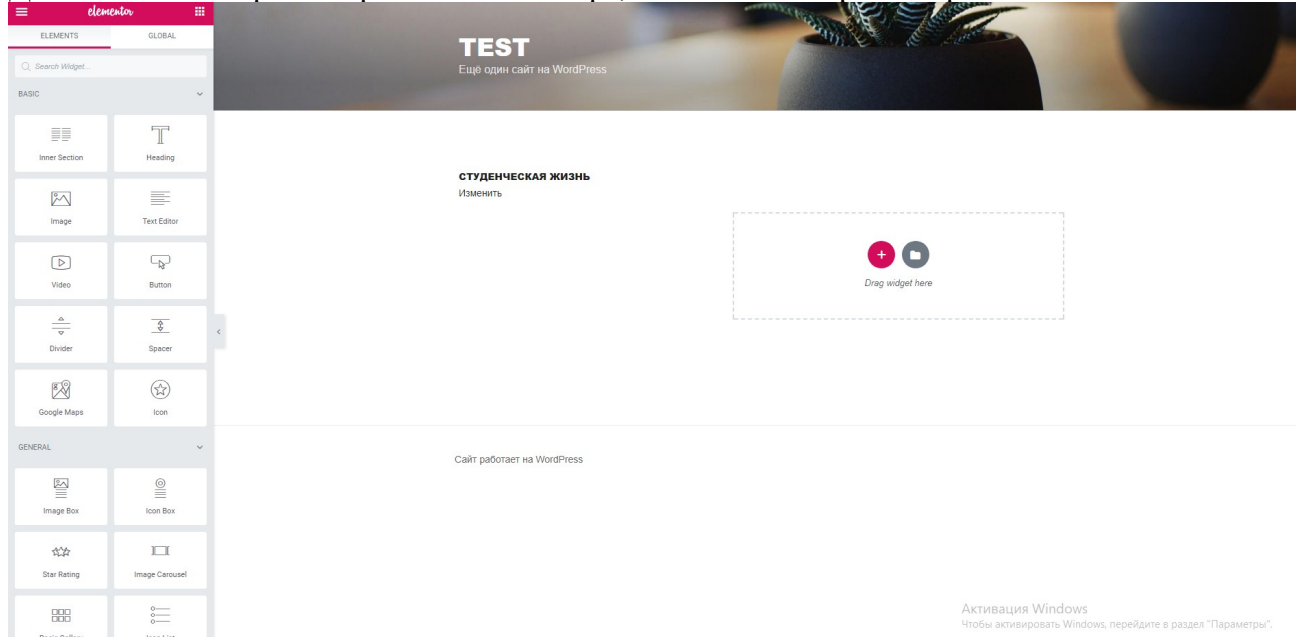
elementor

ELEMENTS
GLOBAL

Search Widget...

BASIC

Inner Section
Heading
Image
Text Editor
Video
Button
Divider
Spacer
Google Maps
Icon

GENERAL

Image Box
Icon Box
Star Rating
Image Carousel
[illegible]
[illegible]

TEST
Ещё один сайт на WordPress

СТУДЕНЧЕСКАЯ ЖИЗНЬ
Изменить

Drag widget here

Сайт работает на WordPress

Активация Windows
Чтобы активировать Windows, перейдите в раздел "Параметры".